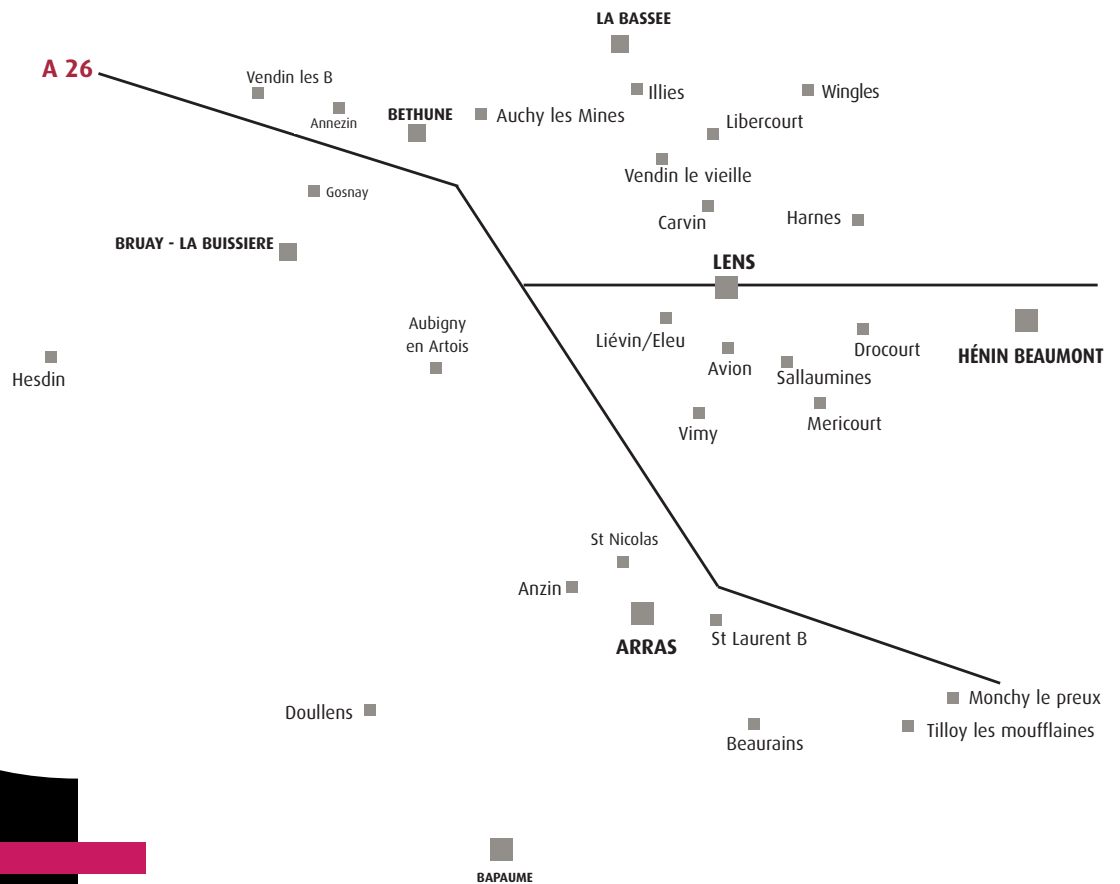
LA BASSEE

A 26

Vendin les B

Annezin

BETHUNE

Auchy les Mines

Illies

Wingles

Libercourt

Vendin le vieille

Gosnay

Carvin

Harnes

BRUAY - LA BUISSIERE

LENS

Aubigny en Artois

Liévin/Eleu

Drocourt

HÉNIN BEAUMONT

Hesdin

Avion

Sallaumines

Mericourt

Vimy

St Nicolas

Anzin

ARRAS

St Laurent B

Monchy le preux

Doullens

Beaurains

Tilloy les moufflaines

BAPAUME